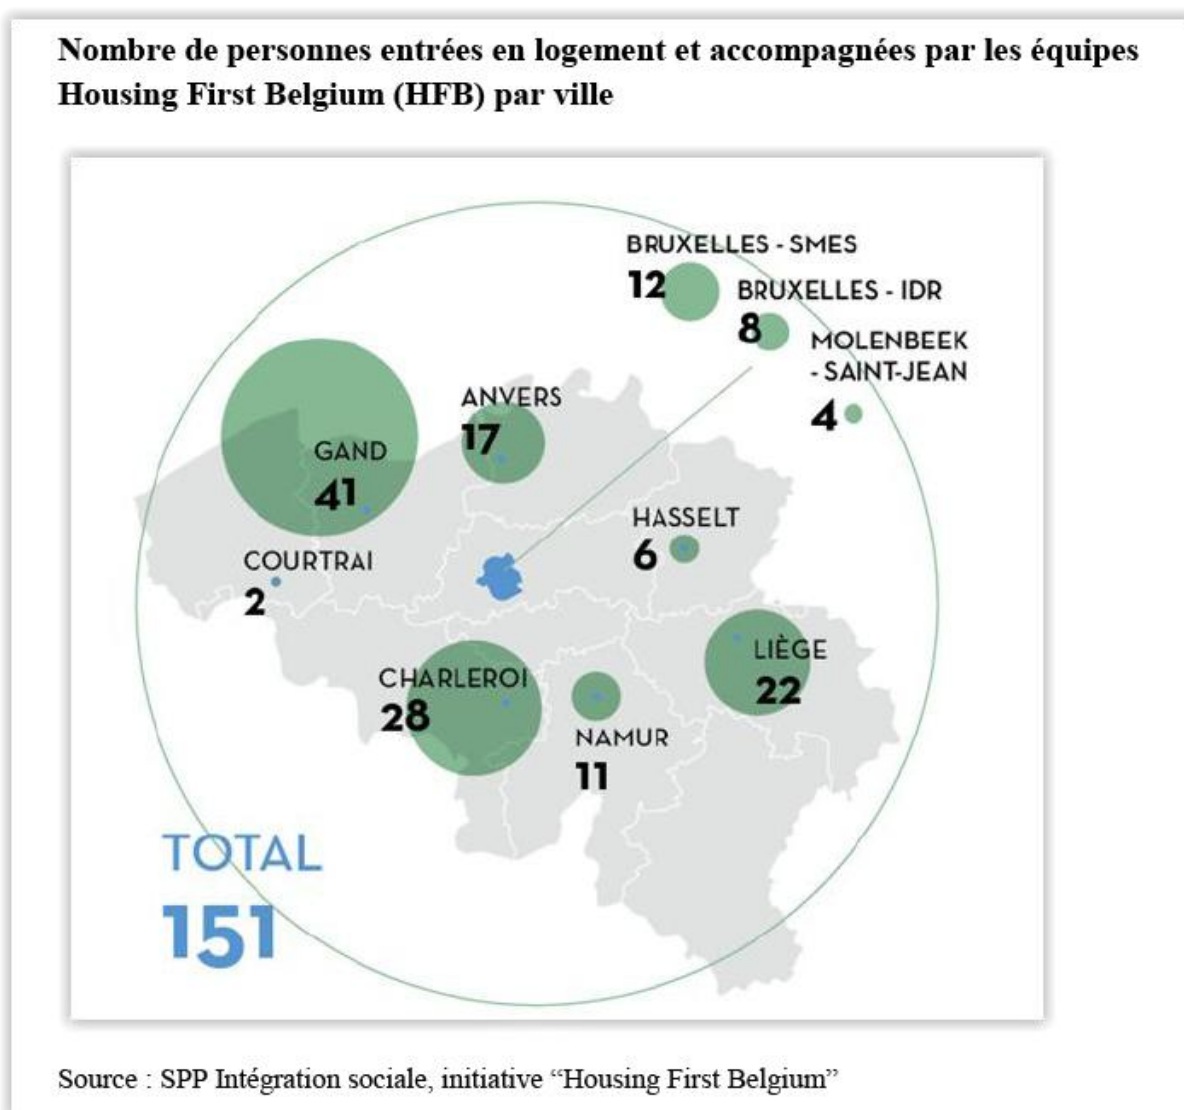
Nombre de personnes entrées en logement et accompagnées par les équipes Housing First Belgium (HFB) par ville

BRUXELLES - SMES
12
BRUXELLES - IDR
8
MOLENBEEK - SAINT-JEAN
4
ANVERS
17
GAND
41
HASSELT
6
COURTRAI
2
LIÈGE
22
CHARLEROI
28
NAMUR
11
TOTAL
151

Source : SPP Intégration sociale, initiative “Housing First Belgium”